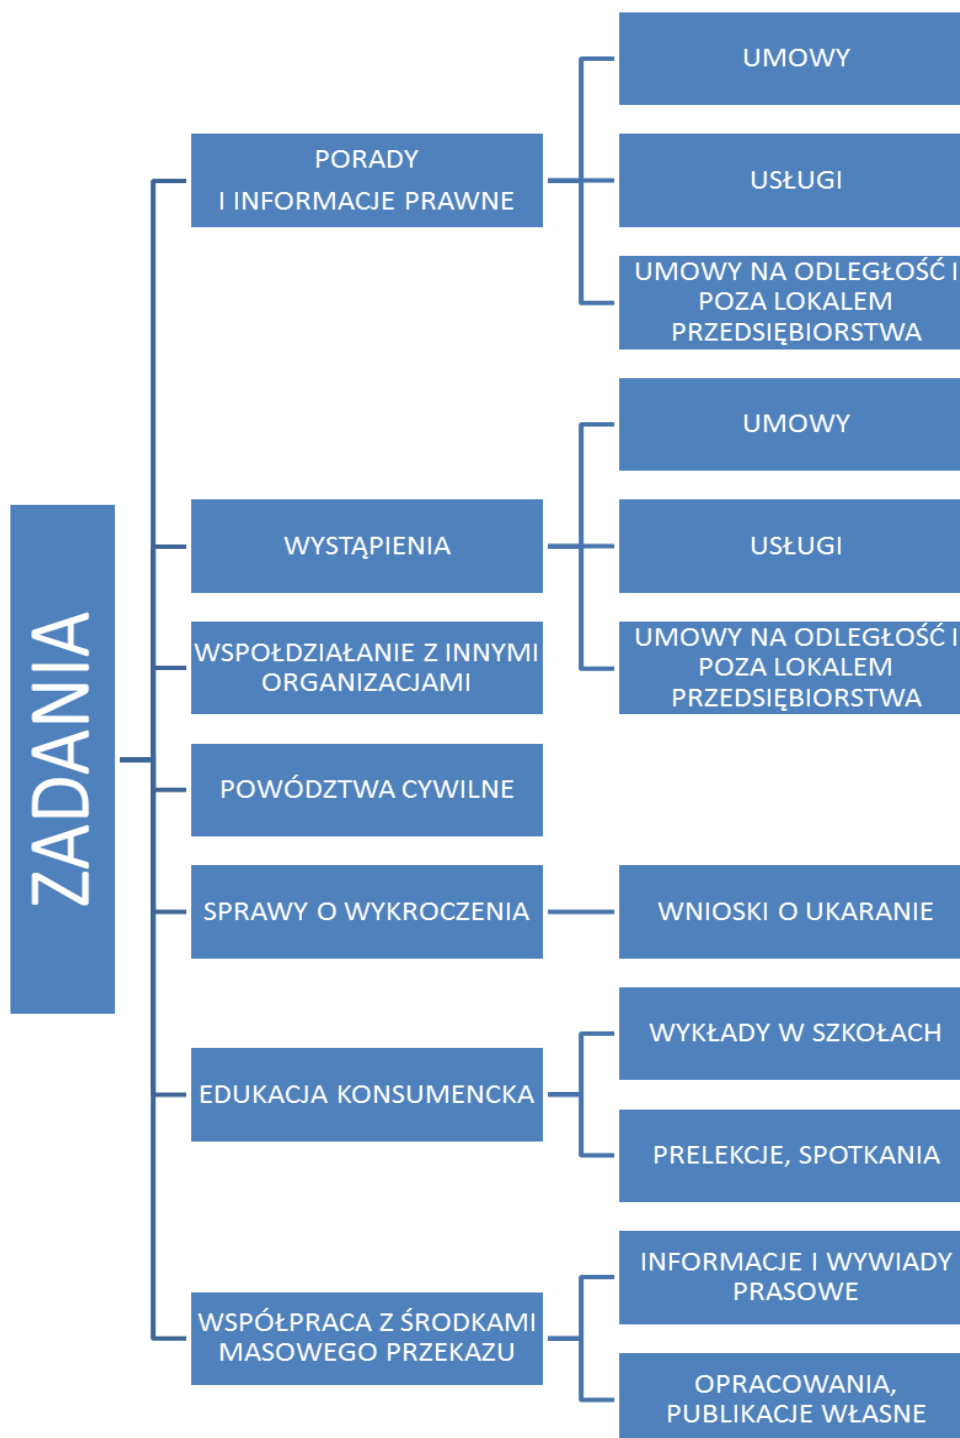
ZADANIA

PORADY I INFORMACJE PRAWNE

UMOWY

USŁUGI

UMOWY NA ODLEGŁOŚĆ I POZA LOKALEM PRZEDSIĘBIORSTWA

WYSTĄPIENIA

UMOWY

USŁUGI

UMOWY NA ODLEGŁOŚĆ I POZA LOKALEM PRZEDSIĘBIORSTWA

WSPOŁDZIAŁANIE Z INNYMI ORGANIZACJAMI

POWÓDZTWA CYWILNE

SPRAWY O WYKROCZENIA

WNIOSKI O UKARANIE

EDUKACJA KONSUMENCKA

WYKŁADY W SZKOŁACH

PRELEKCJE, SPOTKANIA

WSPÓŁPRACA Z ŚRODKAMI MASOWEGO PRZEKAZU

INFORMACJE I WYWIADY PRASOWE

OPRACOWANIA, PUBLIKACJE WŁASNE